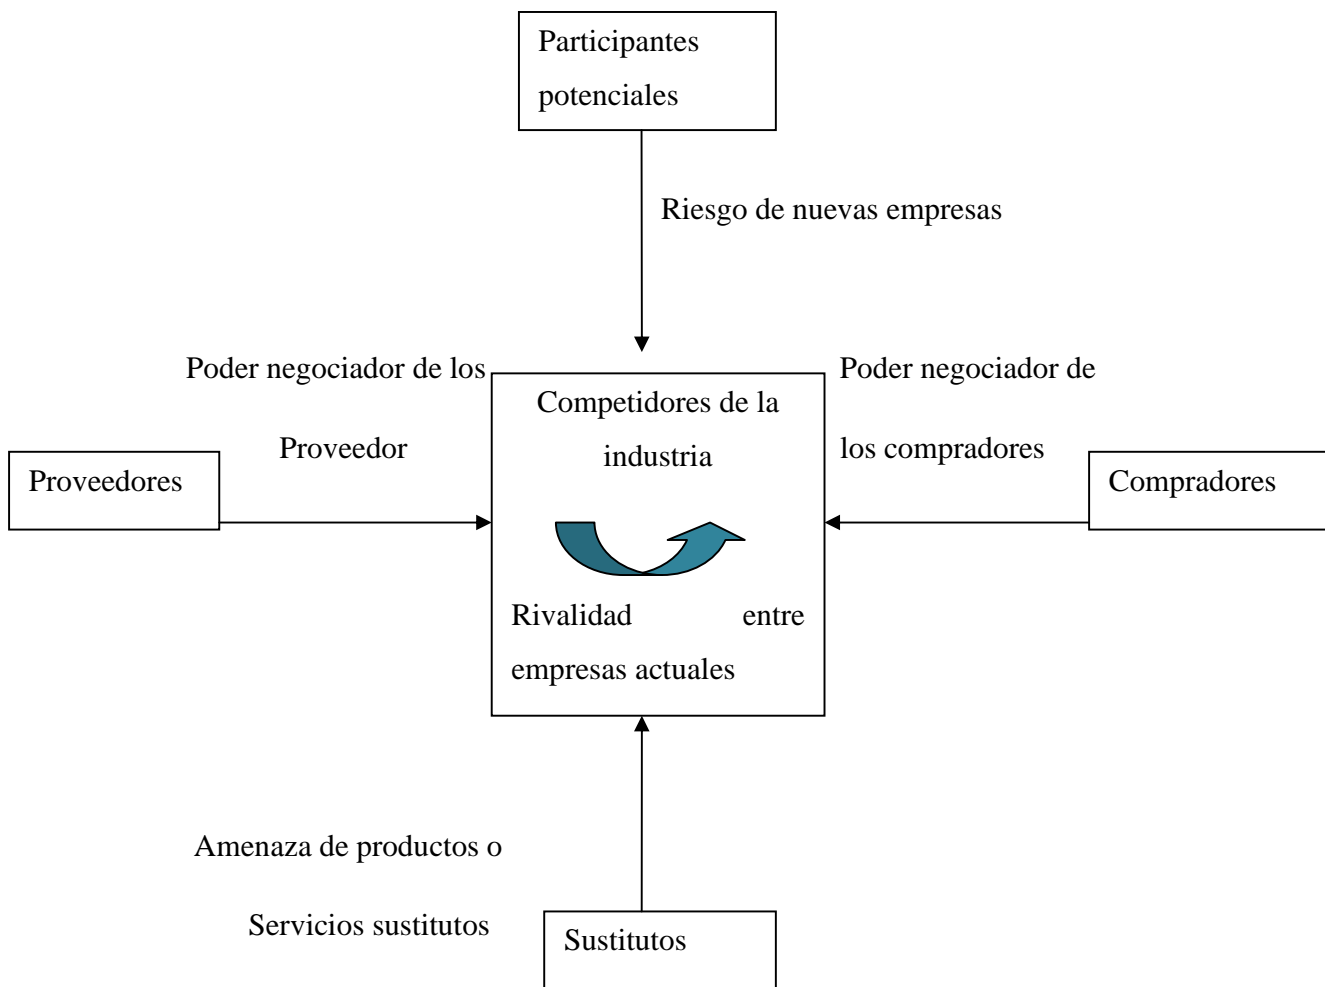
Participantes potenciales

Riesgo de nuevas empresas

Poder negociador de los Proveedor

Competidores de la industria

Poder negociador de los compradores

Proveedores

Compradores

Rivalidad entre empresas actuales

Amenaza de productos o Servicios sustitutos

Sustitutos